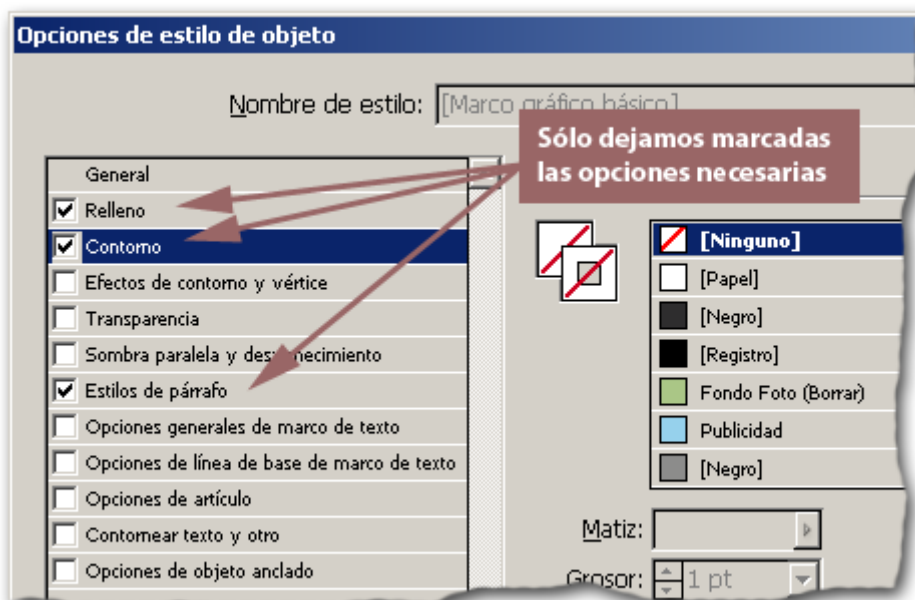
Opciones de estilo de objeto

Nombre de estilo: [Marco gráfico básico]

Sólo dejamos marcadas las opciones necesarias

General
Relleno
Contorno
Efectos de contorno y vértice
Transparencia
Sombra paralela y des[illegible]ecimiento
Estilos de párrafo
Opciones generales de marco de texto
Opciones de línea de base de marco de texto
Opciones de artículo
Contornear texto y otro
Opciones de objeto anclado

[Ninguno]
[Papel]
[Negro]
[Registro]
Fondo Foto (Borrar)
Publicidad
[Negro]

Matiz:
Grosor: 1 pt